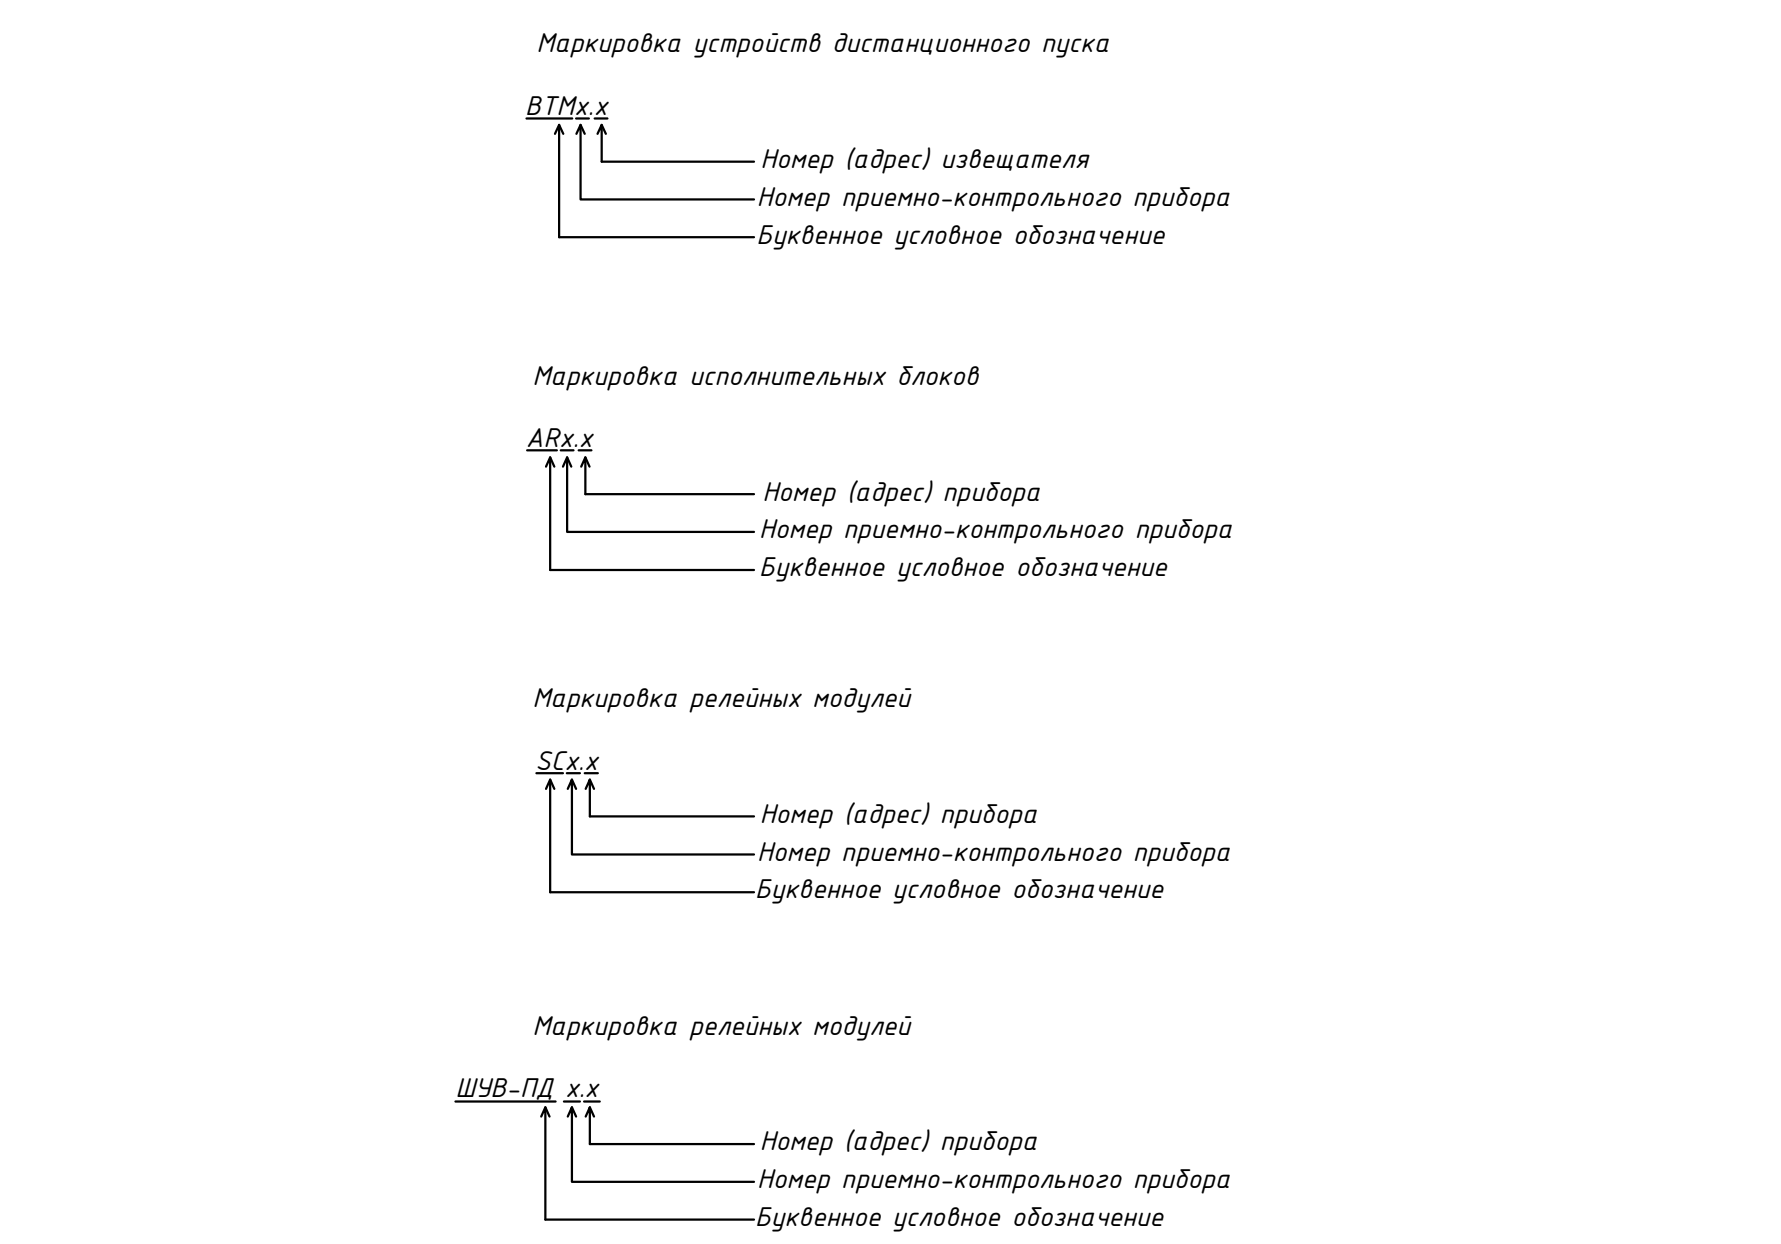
Маркировка устройств дистанционного пуска

BTMx.x

Номер (адрес) извещателя
Номер приемно-контрольного прибора
Буквенное условное обозначение

Маркировка исполнительных блоков

ARx.x

Номер (адрес) прибора
Номер приемно-контрольного прибора
Буквенное условное обозначение

Маркировка релейных модулей

SCx.x

Номер (адрес) прибора
Номер приемно-контрольного прибора
Буквенное условное обозначение

Маркировка релейных модулей

ШУВ-ПД x.x

Номер (адрес) прибора
Номер приемно-контрольного прибора
Буквенное условное обозначение